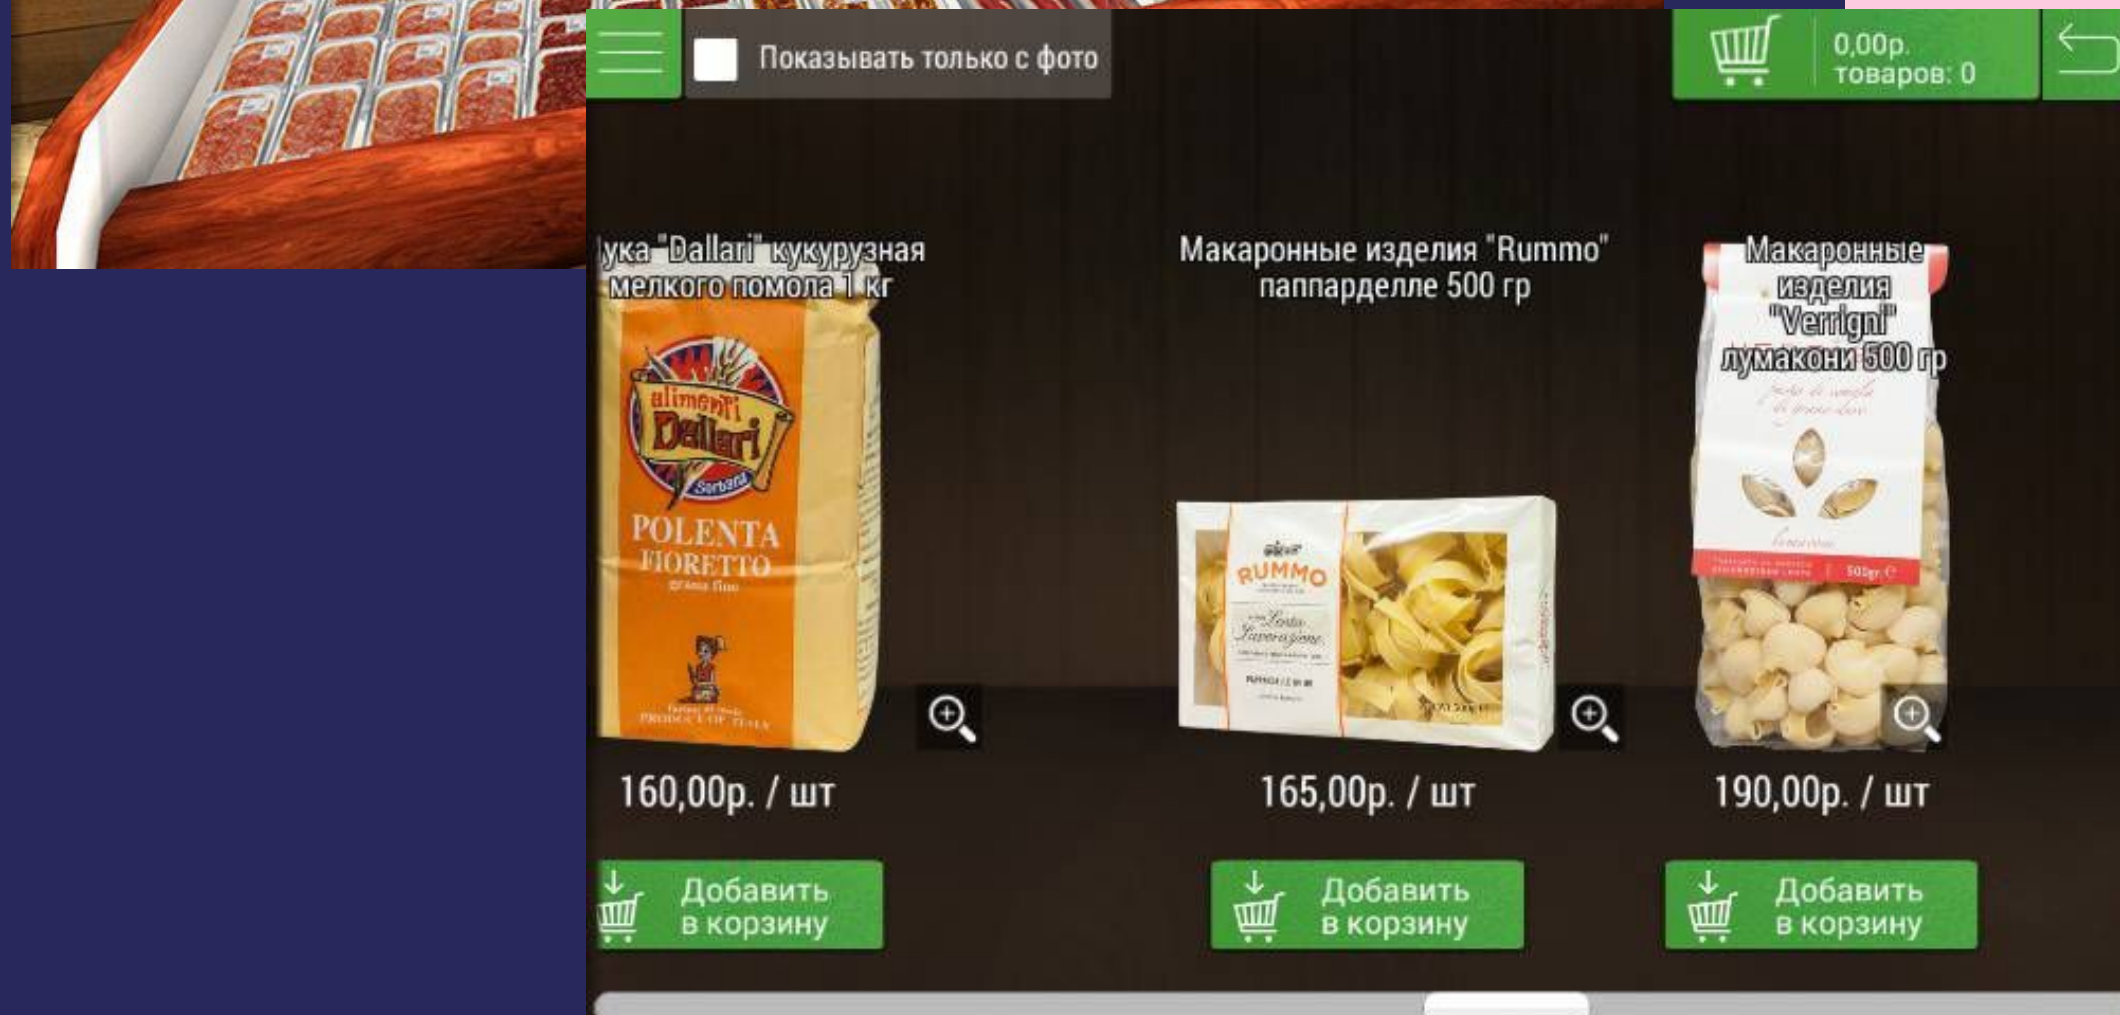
Показывать только с фото

0,00р.
товаров: 0

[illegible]ука "Dallari" кукурузная мелкого помола 1 кг

alimenti Dallari Sorbara POLENTA FIORETTO grana fine

PRODUCT OF ITALY

160,00р. / шт

Добавить в корзину

Макаронные изделия "Rummo" паппарделле 500 гр

RUMMO

Lenta Lavorazione

165,00р. / шт

Добавить в корзину

Макаронные изделия "Verrigni" лумакони 500 гр

500g

190,00р. / шт

Добавить в корзину